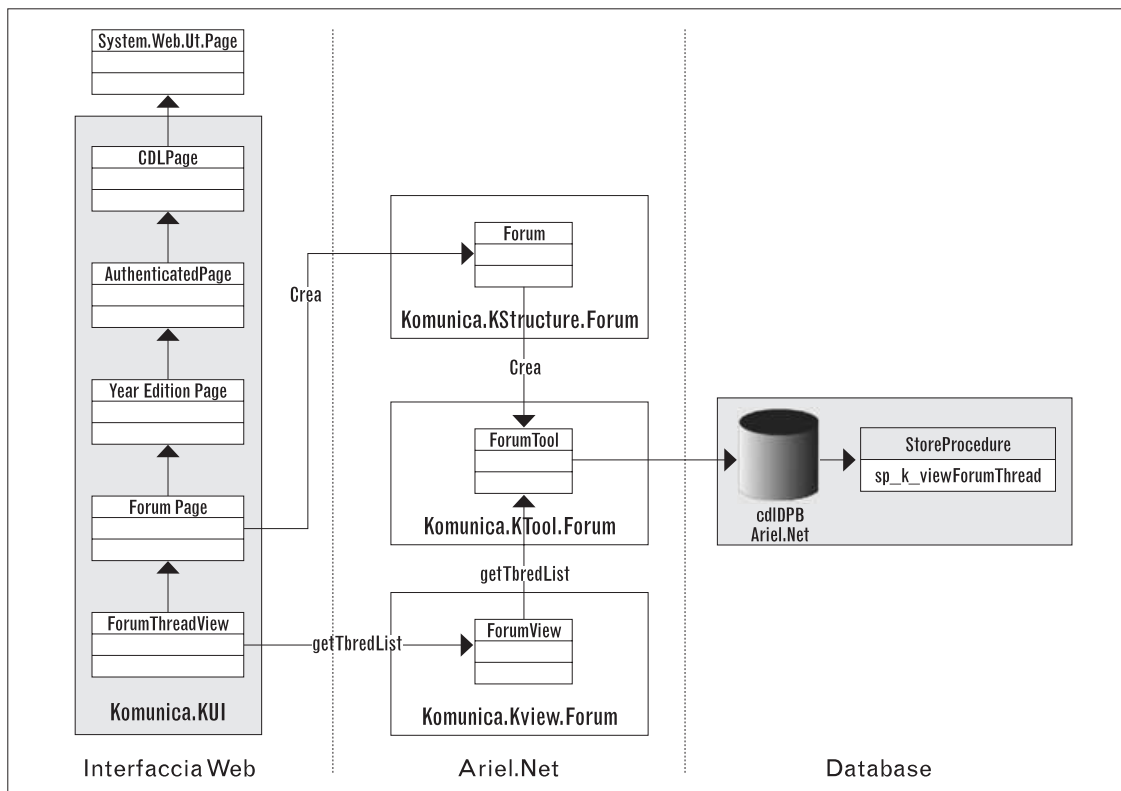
System.Web.Ut.Page

CDLPage

AuthenticatedPage

Year Edition Page

Forum Page

ForumThreadView

Komunica.KUI

Crea

Forum

Komunica.KStructure.Forum

Crea

ForumTool

Komunica.KTool.Forum

getTbredList

getTbredList

ForumView

Komunica.Kview.Forum

cdIDPB
Ariel.Net

StoreProcedure
sp_k_viewForumThread

Interfaccia Web

Ariel.Net

Database